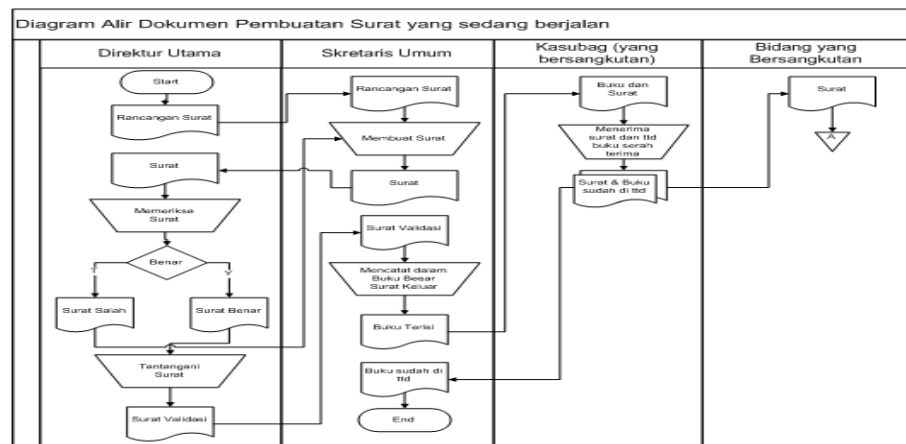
Diagram Alir Dokumen Pembuatan Surat yang sedang berjalan

Direktur Utama

Skretaris Umum

Kasubag (yang bersangkutan)

Bidang yang Bersangkutan

Start

Rancangan Surat

Surat

Memeriksa Surat

Benar

T

Y

Surat Salah

Surat Benar

Tantangani Surat

Surat Validasi

Rancangan Surat

Membuat Surat

Surat

Surat Validasi

Mencatat dalam Buku Besar Surat Keluar

Buku Terisi

Buku sudah di ttd

End

Buku dan Surat

Menerima surat dan ttd buku serah terima

Surat & Buku sudah di ttd

Surat

A